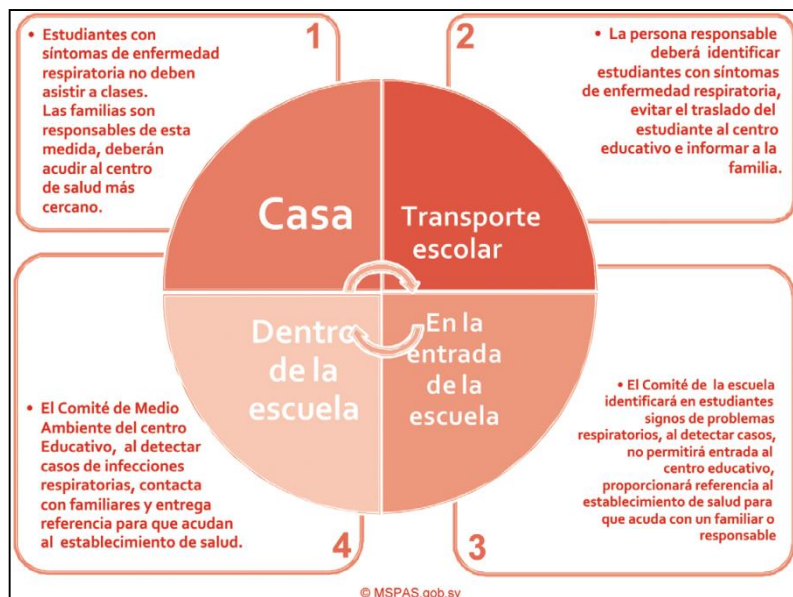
1

• Estudiantes con síntomas de enfermedad respiratoria no deben asistir a clases. Las familias son responsables de esta medida, deberán acudir al centro de salud más cercano.

2

• La persona responsable deberá identificar estudiantes con síntomas de enfermedad respiratoria, evitar el traslado del estudiante al centro educativo e informar a la familia.

Casa

Transporte escolar

Dentro de la escuela

En la entrada de la escuela

• El Comité de Medio Ambiente del centro Educativo, al detectar casos de infecciones respiratorias, contacta con familiares y entrega referencia para que acudan al establecimiento de salud.

4

• El Comité de la escuela identificará en estudiantes signos de problemas respiratorios, al detectar casos, no permitirá entrada al centro educativo, proporcionará referencia al establecimiento de salud para que acuda con un familiar o responsable

3

© MSPAS.gob.sv